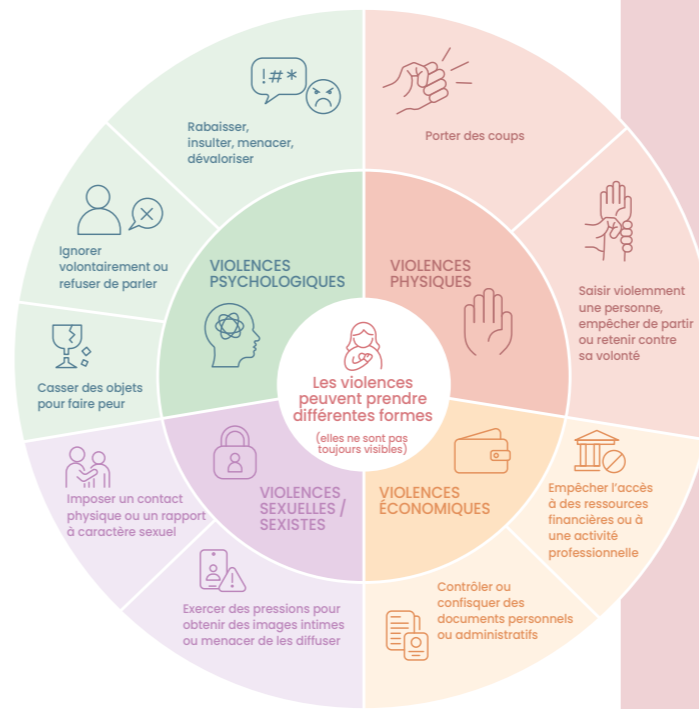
Les violences peuvent prendre différentes formes

(elles ne sont pas toujours visibles)

VIOLENCES PSYCHOLOGIQUES

!#*

Rabaisser, insulter, menacer, dévaloriser

Ignorer volontairement ou refuser de parler

Casser des objets pour faire peur

VIOLENCES PHYSIQUES

Porter des coups

Saisir violemment une personne, empêcher de partir ou retenir contre sa volonté

VIOLENCES ÉCONOMIQUES

Empêcher l'accès à des ressources financières ou à une activité professionnelle

Contrôler ou confisquer des documents personnels ou administratifs

VIOLENCES SEXUELLES / SEXISTES

Imposer un contact physique ou un rapport à caractère sexuel

Exercer des pressions pour obtenir des images intimes ou menacer de les diffuser